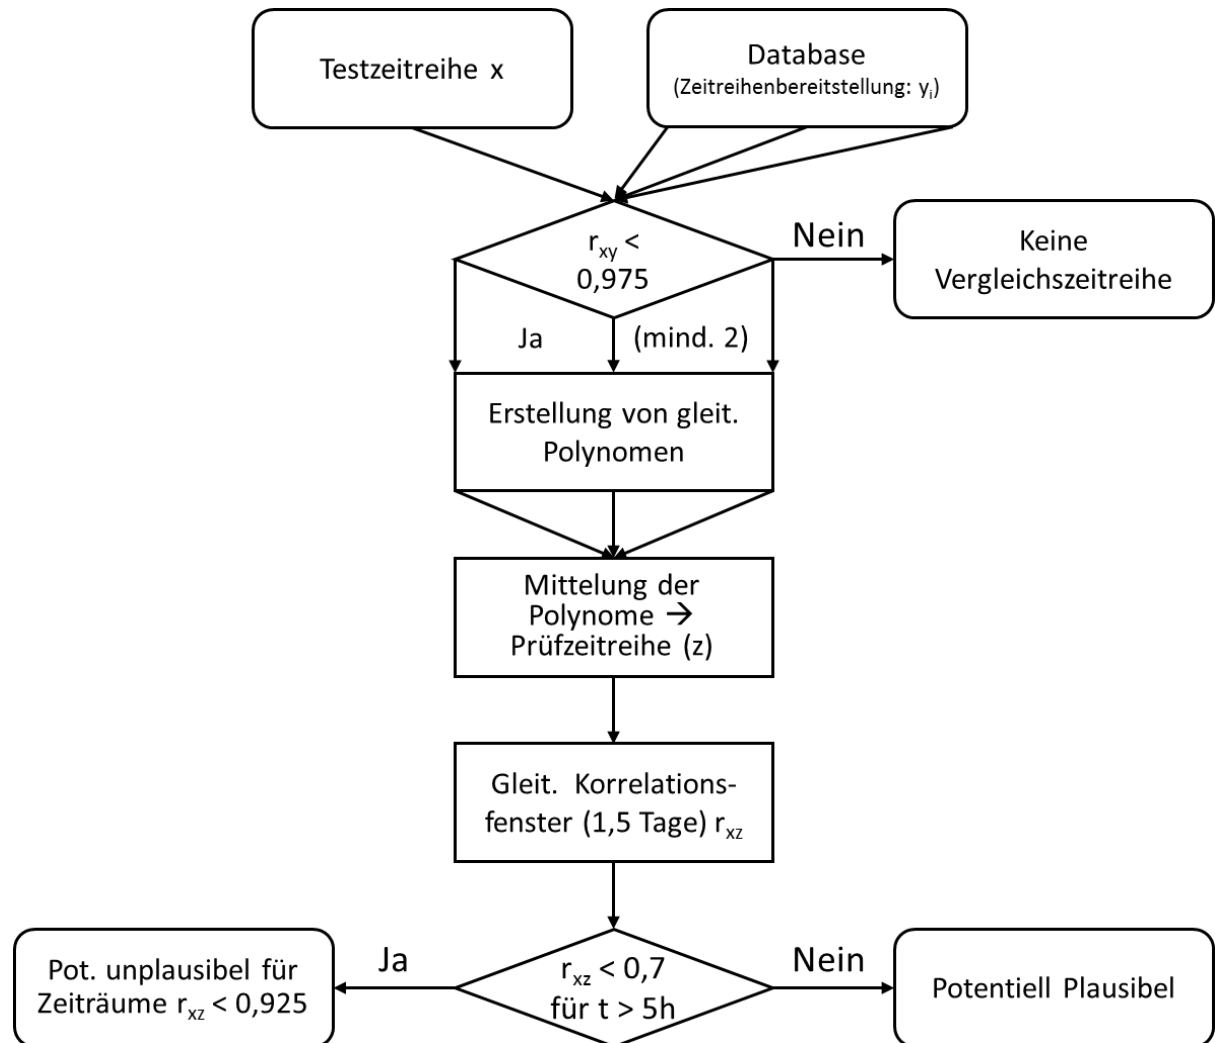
Testzeitreihe x

Database
(Zeitreihenbereitstellung: $y_i$)

$r_{xy}$ < 0,975

Nein

Keine Vergleichszeitreihe

Ja

(mind. 2)

Erstellung von gleit. Polynomen

Mittelung der Polynome → Prüfzeitreihe (z)

Gleit. Korrelationsfenster (1,5 Tage) $r_{xz}$

Ja

$r_{xz}$ < 0,7 für t > 5h

Nein

Pot. unplausibel für Zeiträume $r_{xz}$ < 0,925

Potentiell Plausibel